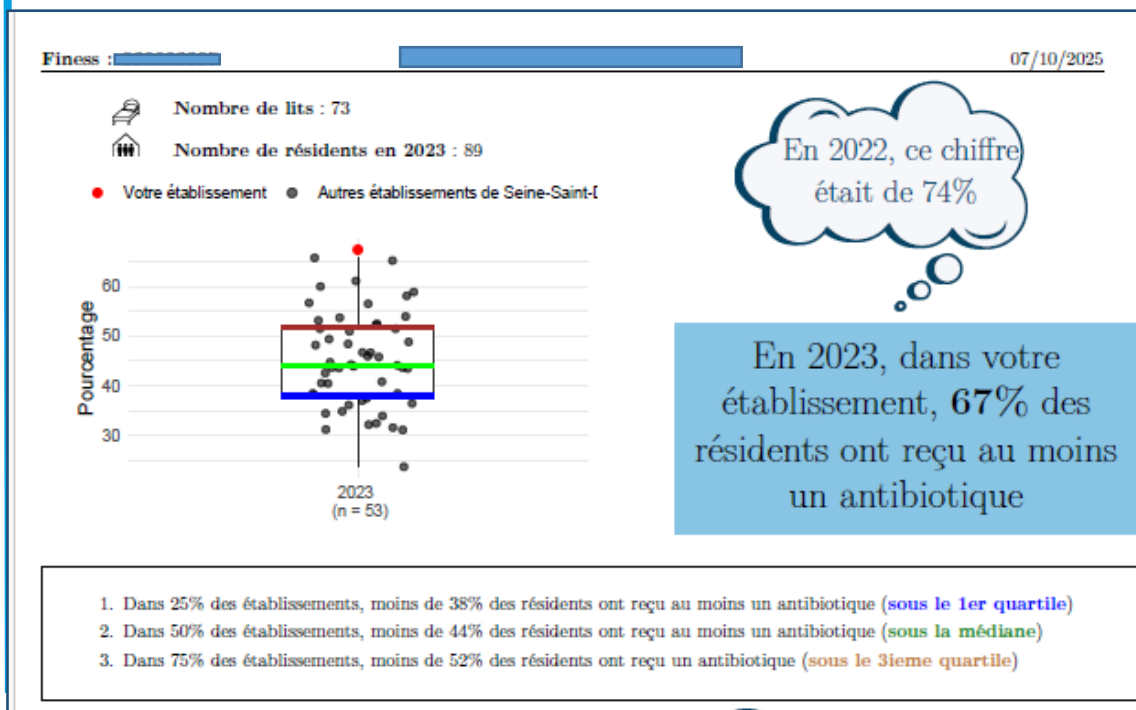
Finess : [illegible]    07/10/2025

Nombre de lits : 73

Nombre de résidents en 2023 : 89

Votre établissement   Autres établissements de Seine-Saint-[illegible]

60
50
40
30
Pourcentage

2023
(n = 53)

En 2022, ce chiffre était de 74%

En 2023, dans votre établissement, **67%** des résidents ont reçu au moins un antibiotique

1. Dans 25% des établissements, moins de 38% des résidents ont reçu au moins un antibiotique (sous le 1er quartile)
2. Dans 50% des établissements, moins de 44% des résidents ont reçu au moins un antibiotique (sous la médiane)
3. Dans 75% des établissements, moins de 52% des résidents ont reçu un antibiotique (sous le 3ieme quartile)